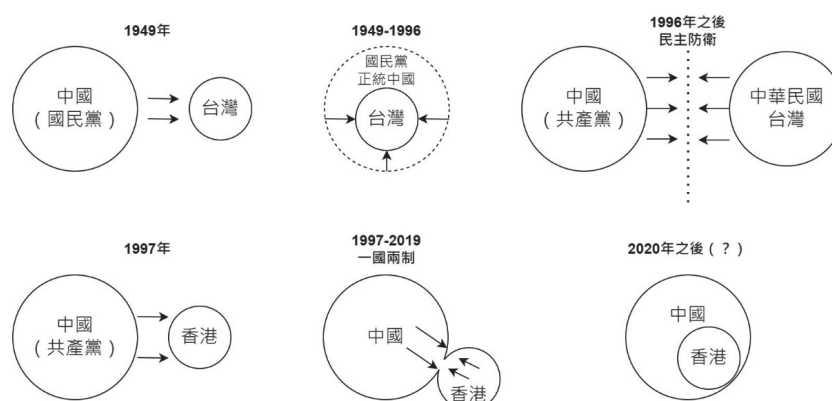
1949年

中國
（國民黨）

台灣

1949-1996

國民黨
正統中國

台灣

1996年之後
民主防衛

中國
（共產黨）

中華民國
台灣

1997年

中國
（共產黨）

香港

1997-2019
一國兩制

中國

香港

2020年之後（？）

中國

香港